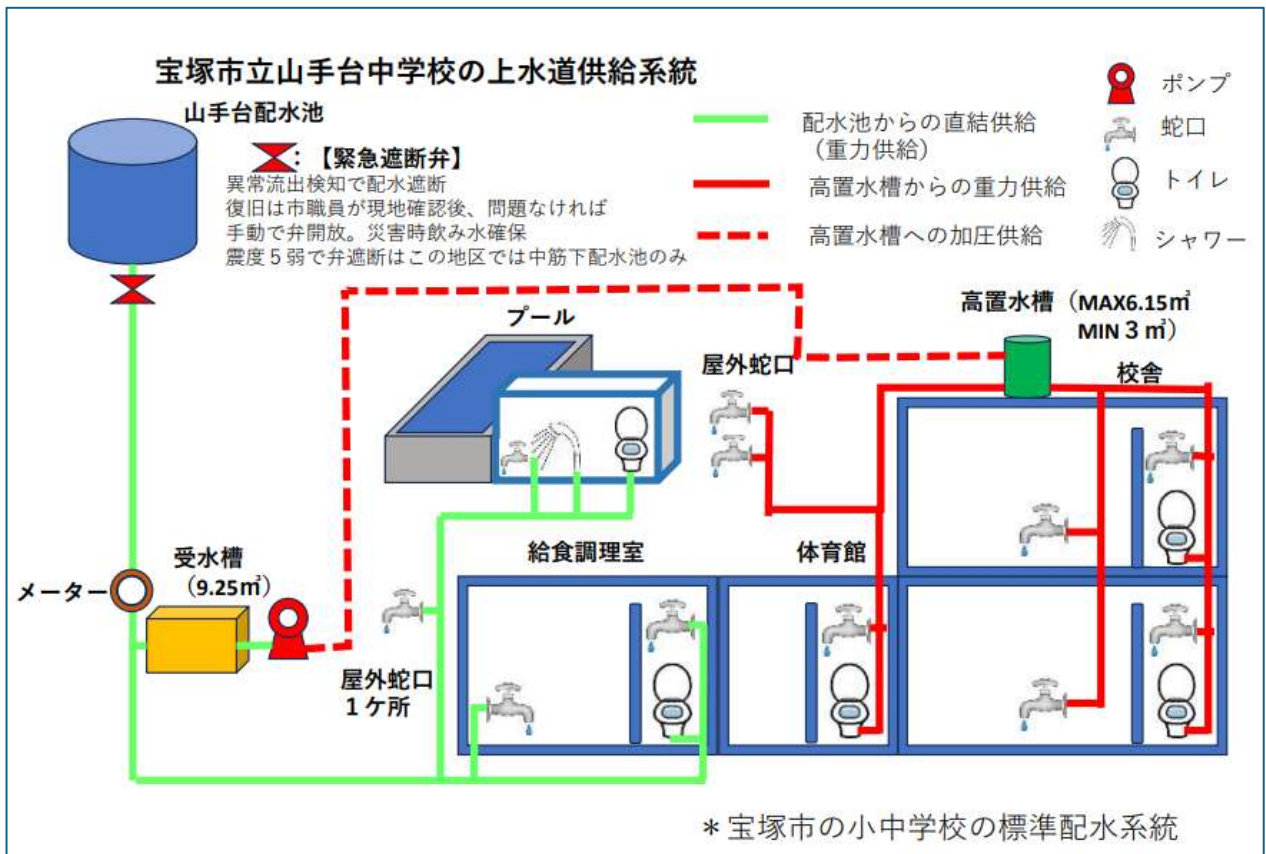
宝塚市立山手台中学校の上水道供給系統

山手台配水池

：【緊急遮断弁】
異常流出検知で配水遮断
復旧は市職員が現地確認後、問題なければ
手動で弁開放。災害時飲み水確保
震度５弱で弁遮断はこの地区では中筋下配水池のみ

配水池からの直結供給
（重力供給）

高置水槽からの重力供給

高置水槽への加圧供給

ポンプ
蛇口
トイレ
シャワー

プール

屋外蛇口

高置水槽（MAX6.15㎥
MIN 3 ㎥）

校舎

給食調理室

体育館

受水槽
（9.25㎥）

メーター

屋外蛇口
１ケ所

＊宝塚市の小中学校の標準配水系統